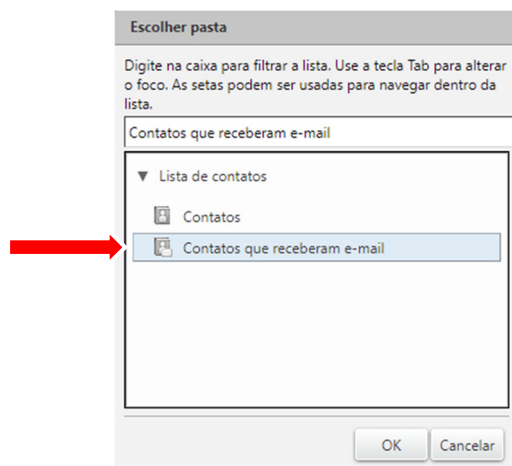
Escolher pasta

Digite na caixa para filtrar a lista. Use a tecla Tab para alterar o foco. As setas podem ser usadas para navegar dentro da lista.

Contatos que receberam e-mail

▼ Lista de contatos

Contatos

Contatos que receberam e-mail

OK Cancelar